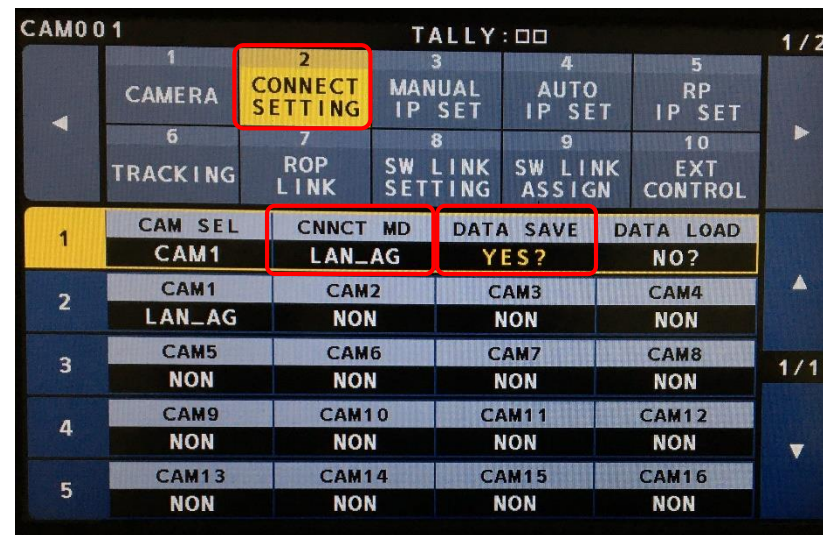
CAM001 TALLY:□□ 1/2

◄

1 CAMERA

2 CONNECT SETTING

3 MANUAL IP SET

4 AUTO IP SET

5 RP IP SET

►

6 TRACKING

7 ROP LINK

8 SW LINK SETTING

9 SW LINK ASSIGN

10 EXT CONTROL

| | | | | |
|---|---|---|---|---|
| 1 | CAM SEL<br>CAM1 | CNNCT MD<br>LAN_AG | DATA SAVE<br>YES? | DATA LOAD<br>NO? |
| 2 | CAM1<br>LAN_AG | CAM2<br>NON | CAM3<br>NON | CAM4<br>NON |
| 3 | CAM5<br>NON | CAM6<br>NON | CAM7<br>NON | CAM8<br>NON |
| 4 | CAM9<br>NON | CAM10<br>NON | CAM11<br>NON | CAM12<br>NON |
| 5 | CAM13<br>NON | CAM14<br>NON | CAM15<br>NON | CAM16<br>NON |

▲

1/1

▼